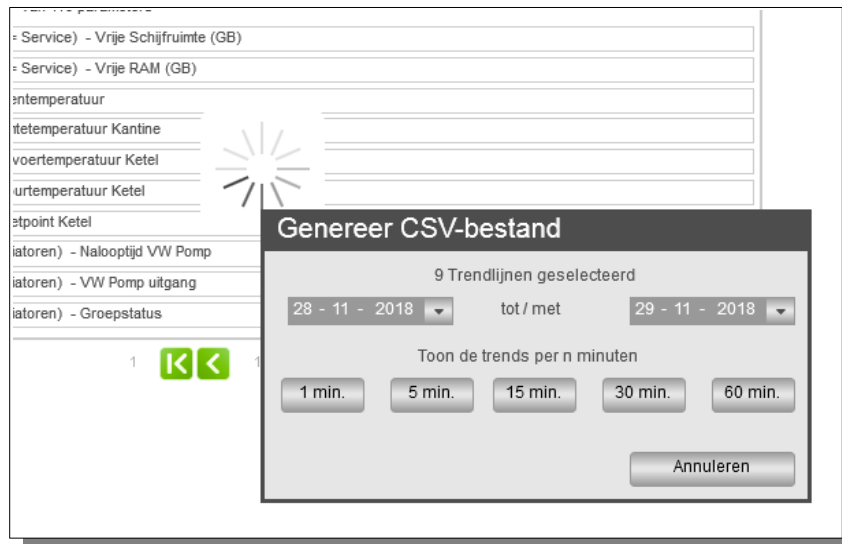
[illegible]
= Service) - Vrije Schijfruimte (GB)
= Service) - Vrije RAM (GB)
entemperatuur
ntetemperatuur Kantine
voertemperatuur Ketel
ourtemperatuur Ketel
etpoint Ketel
iatoren) - Nalooptijd VW Pomp
iatoren) - VW Pomp uitgang
iatoren) - Groepstatus

1 1

Genereer CSV-bestand

9 Trendlijnen geselecteerd

28 - 11 - 2018 tot / met 29 - 11 - 2018

Toon de trends per n minuten

1 min. 5 min. 15 min. 30 min. 60 min.

Annuleren